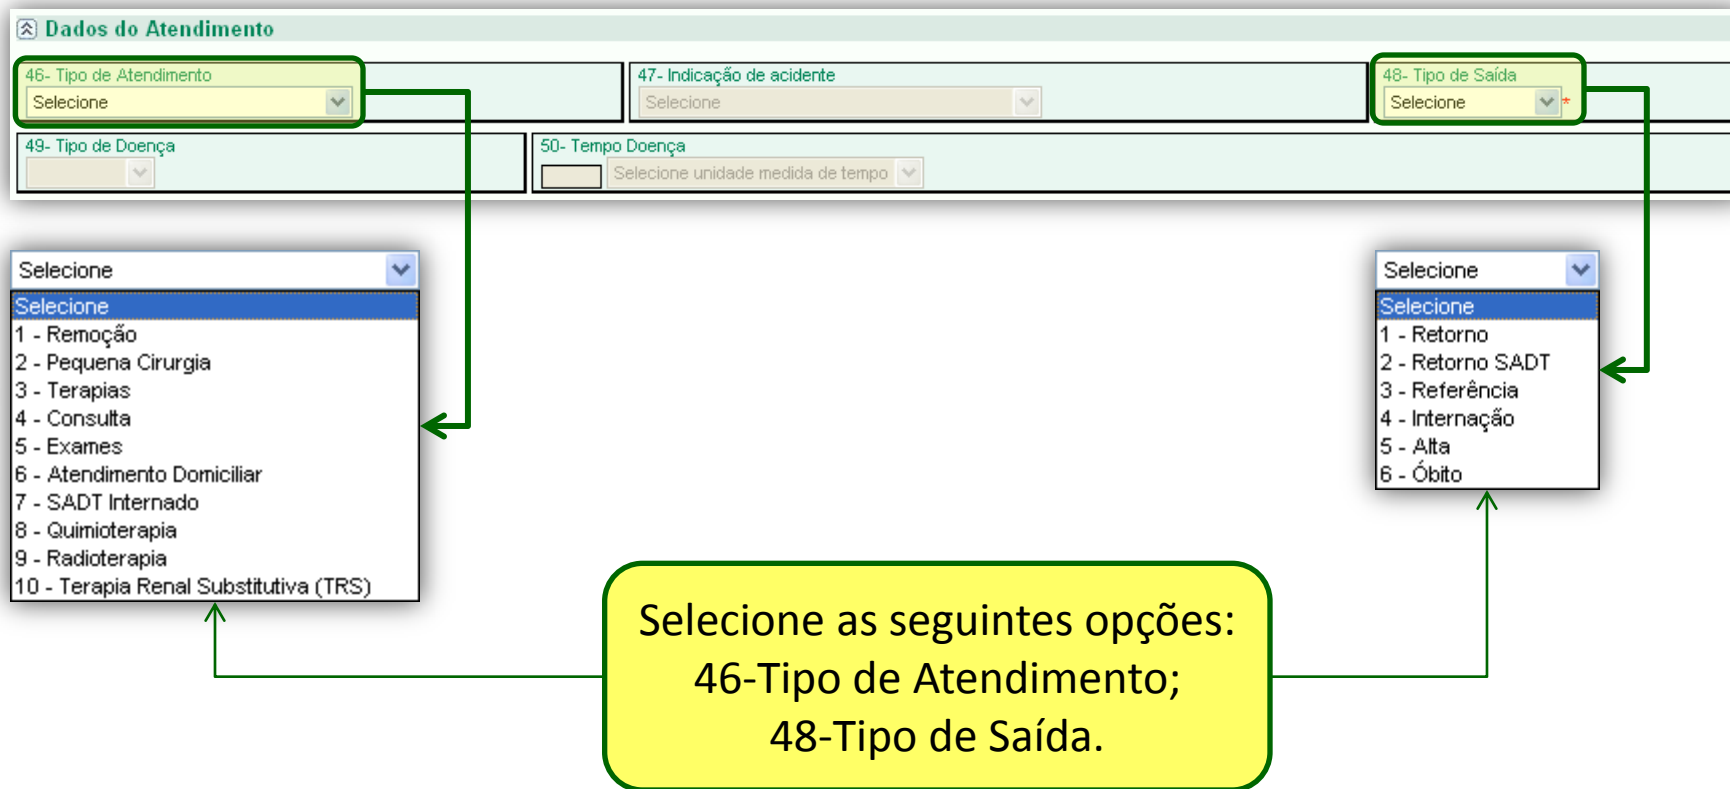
Dados do Atendimento

46- Tipo de Atendimento
Selecione

47- Indicação de acidente
Selecione

48- Tipo de Saída
Selecione *

49- Tipo de Doença

50- Tempo Doença
Selecione unidade medida de tempo

Selecione
Selecione
1 - Remoção
2 - Pequena Cirurgia
3 - Terapias
4 - Consulta
5 - Exames
6 - Atendimento Domiciliar
7 - SADT Internado
8 - Quimioterapia
9 - Radioterapia
10 - Terapia Renal Substitutiva (TRS)

Selecione
Selecione
1 - Retorno
2 - Retorno SADT
3 - Referência
4 - Internação
5 - Alta
6 - Óbito

Selecione as seguintes opções:
46-Tipo de Atendimento;
48-Tipo de Saída.